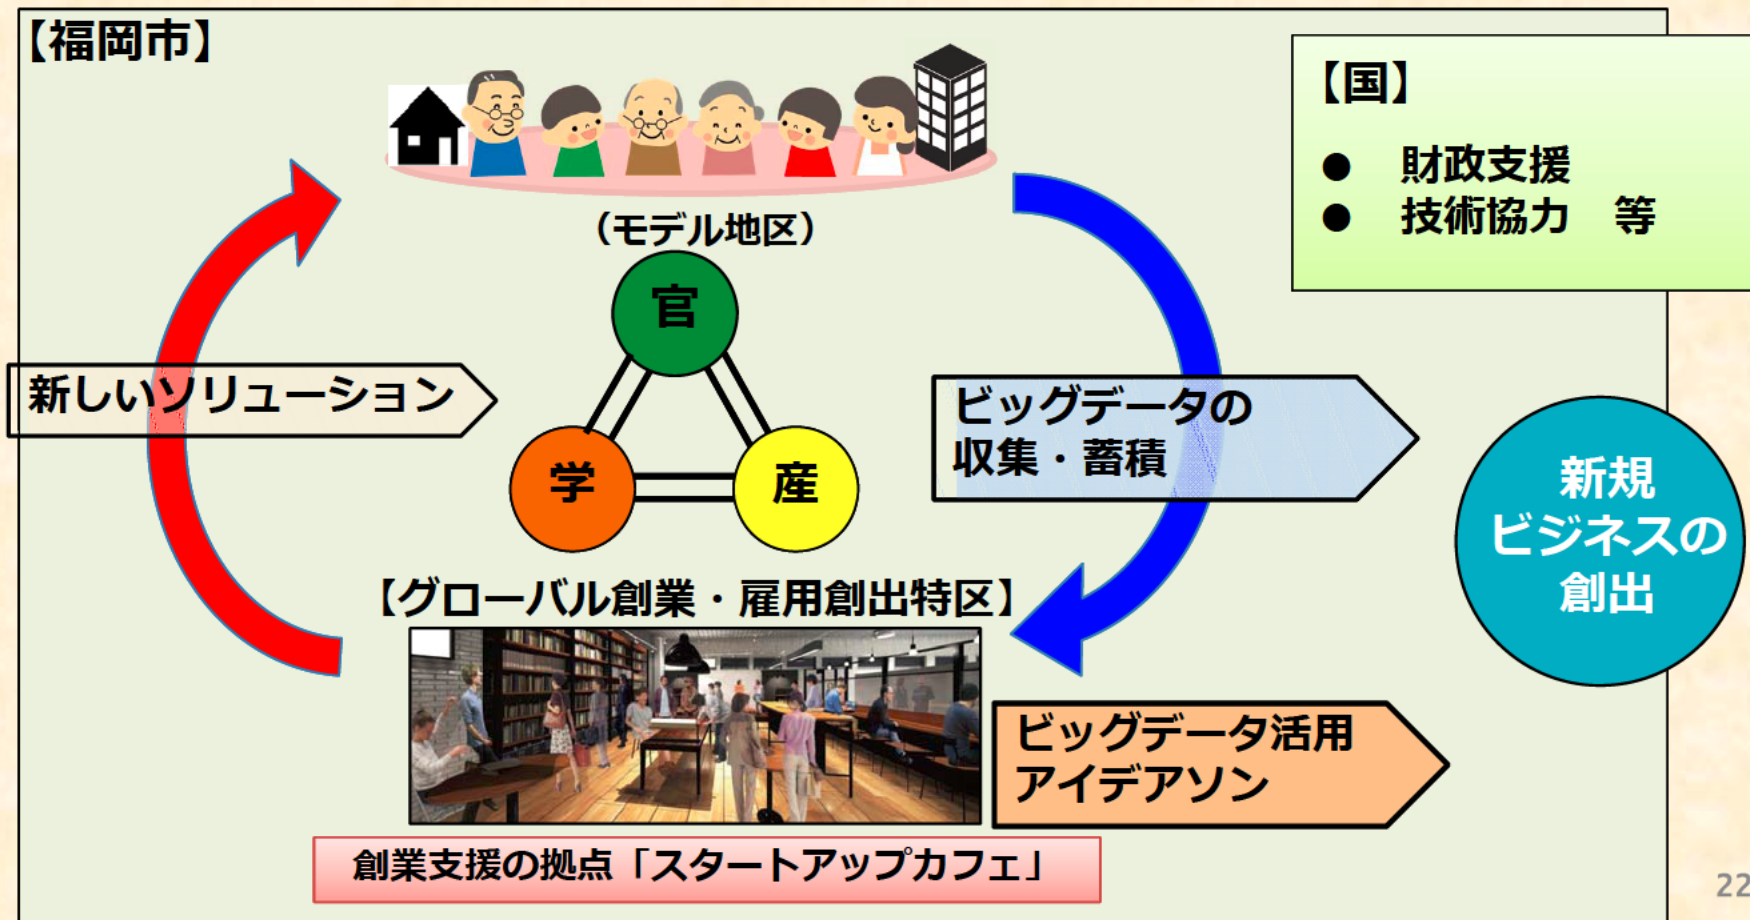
【福岡市】

（モデル地区）

官
学
産

新しいソリューション

ビッグデータの収集・蓄積

【国】
● 財政支援
● 技術協力　等

新規ビジネスの創出

【グローバル創業・雇用創出特区】

ビッグデータ活用アイデアソン

創業支援の拠点「スタートアップカフェ」

22